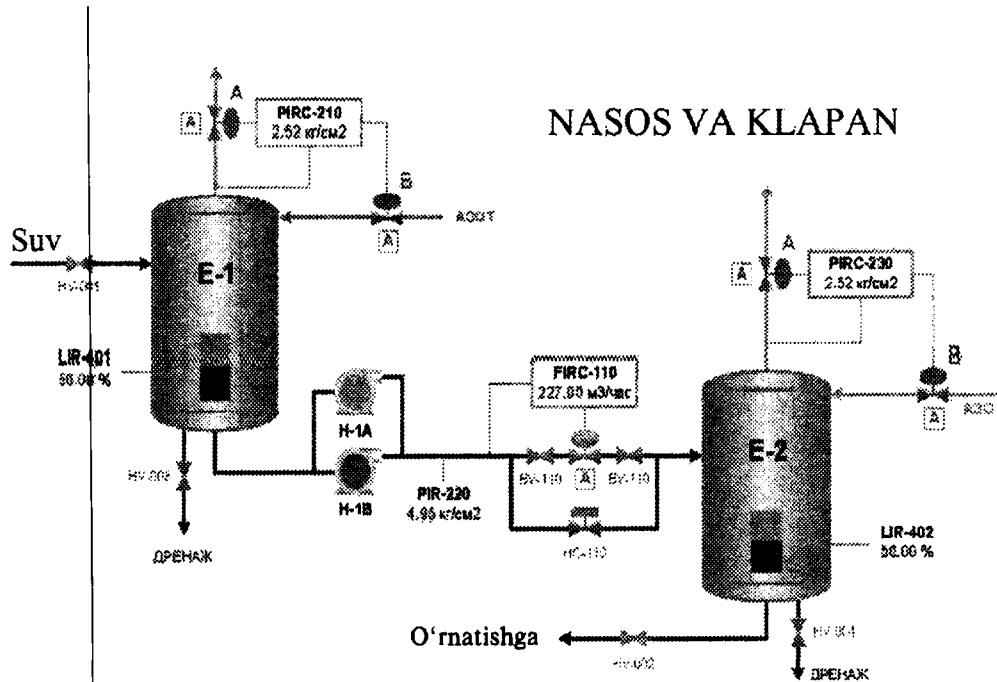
NASOS VA KLAPAN

A
A
PIRC-210
2.52 кг/см2
B
АЗОТ
A

Suv
HV-401
E-1
LIR-401
50.00 %
HV-402
ДРЕНАЖ

H-1A
H-1B
PIR-220
4.95 кг/см2

FIRC-110
227.00 м3/час
BV-110
A
BV-110
HC-110

A
A
PIRC-230
2.52 кг/см2
B
АЗОТ
A
E-2
LIR-402
50.00 %

O'rnatishga
HV-402
HV-404
ДРЕНАЖ